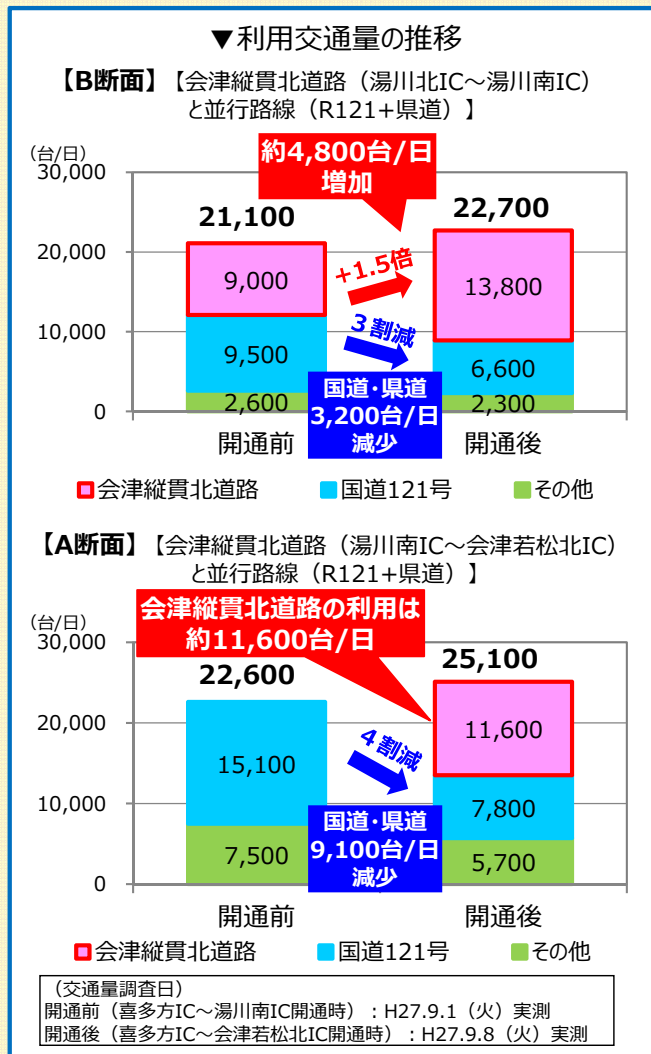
▼利用交通量の推移

【B断面】【会津縦貫北道路（湯川北IC～湯川南IC）と並行路線（R121+県道）】

（台/日）
30,000
20,000
10,000
0

約4,800台/日
増加

21,100
22,700

9,000
9,500
2,600

+1.5倍

3割減

国道・県道
3,200台/日
減少

13,800
6,600
2,300

開通前
開通後

会津縦貫北道路　国道121号　その他

【A断面】【会津縦貫北道路（湯川南IC～会津若松北IC）と並行路線（R121+県道）】

（台/日）
30,000
20,000
10,000
0

会津縦貫北道路の利用は
約11,600台/日

22,600
25,100

15,100
7,500

4割減

国道・県道
9,100台/日
減少

11,600
7,800
5,700

開通前
開通後

会津縦貫北道路　国道121号　その他

（交通量調査日）
開通前（喜多方IC～湯川南IC開通時）：H27.9.1（火）実測
開通後（喜多方IC～会津若松北IC開通時）：H27.9.8（火）実測